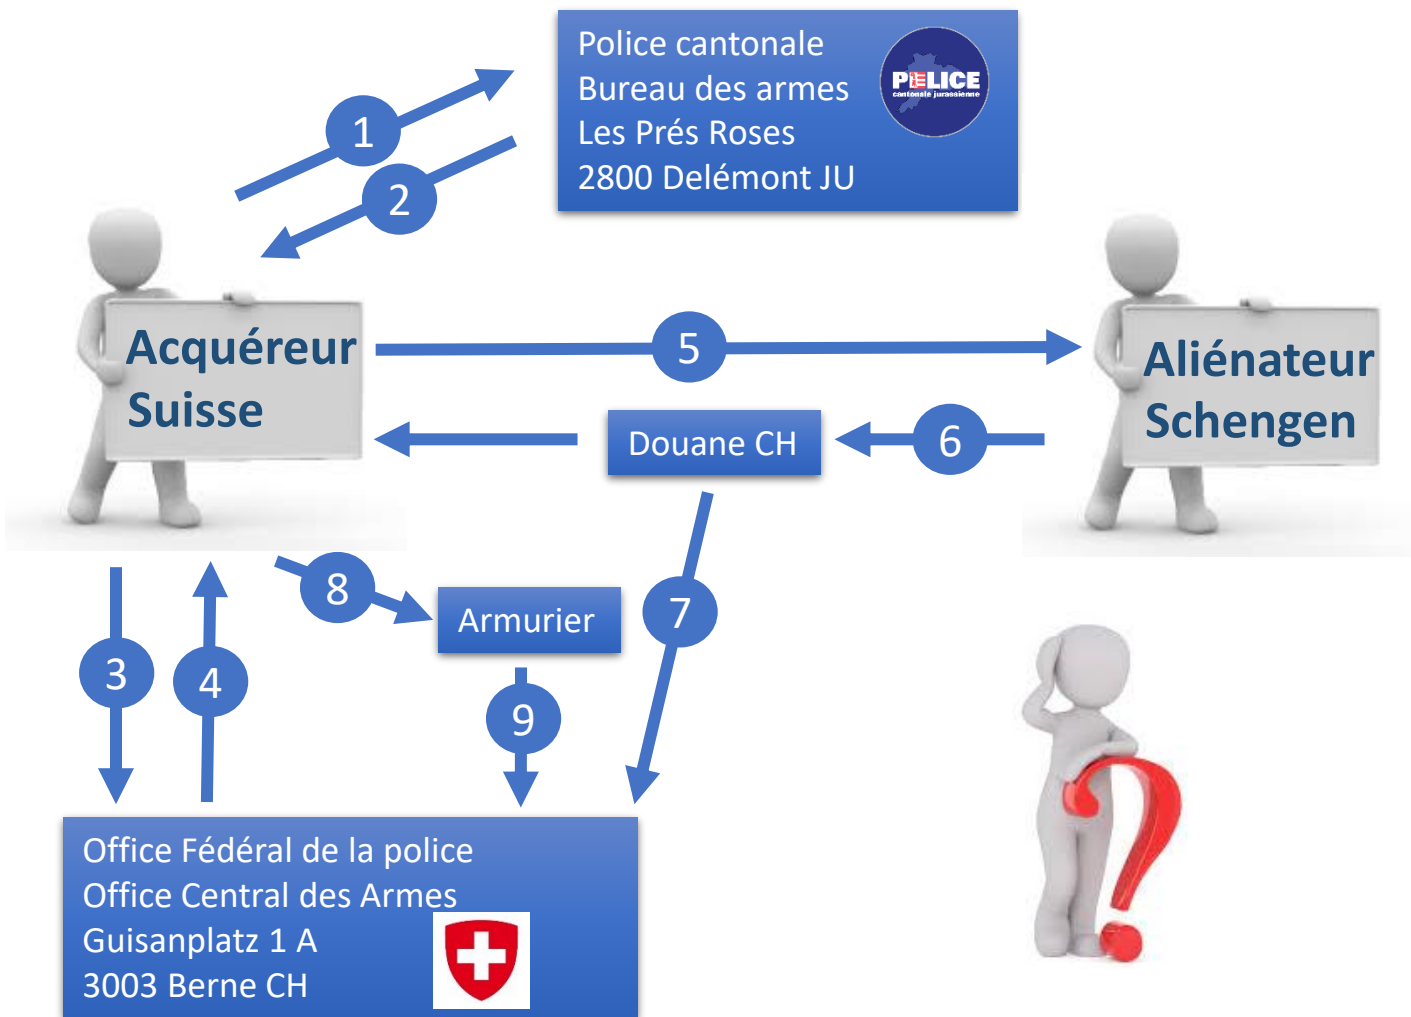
Police cantonale
Bureau des armes
Les Prés Roses
2800 Delémont JU

POLICE
cantonale jurassienne

1

2

Acquéreur
Suisse

5

Aliénateur
Schengen

Douane CH

6

8

Armurier

7

3

4

9

Office Fédéral de la police
Office Central des Armes
Guisanplatz 1 A
3003 Berne CH